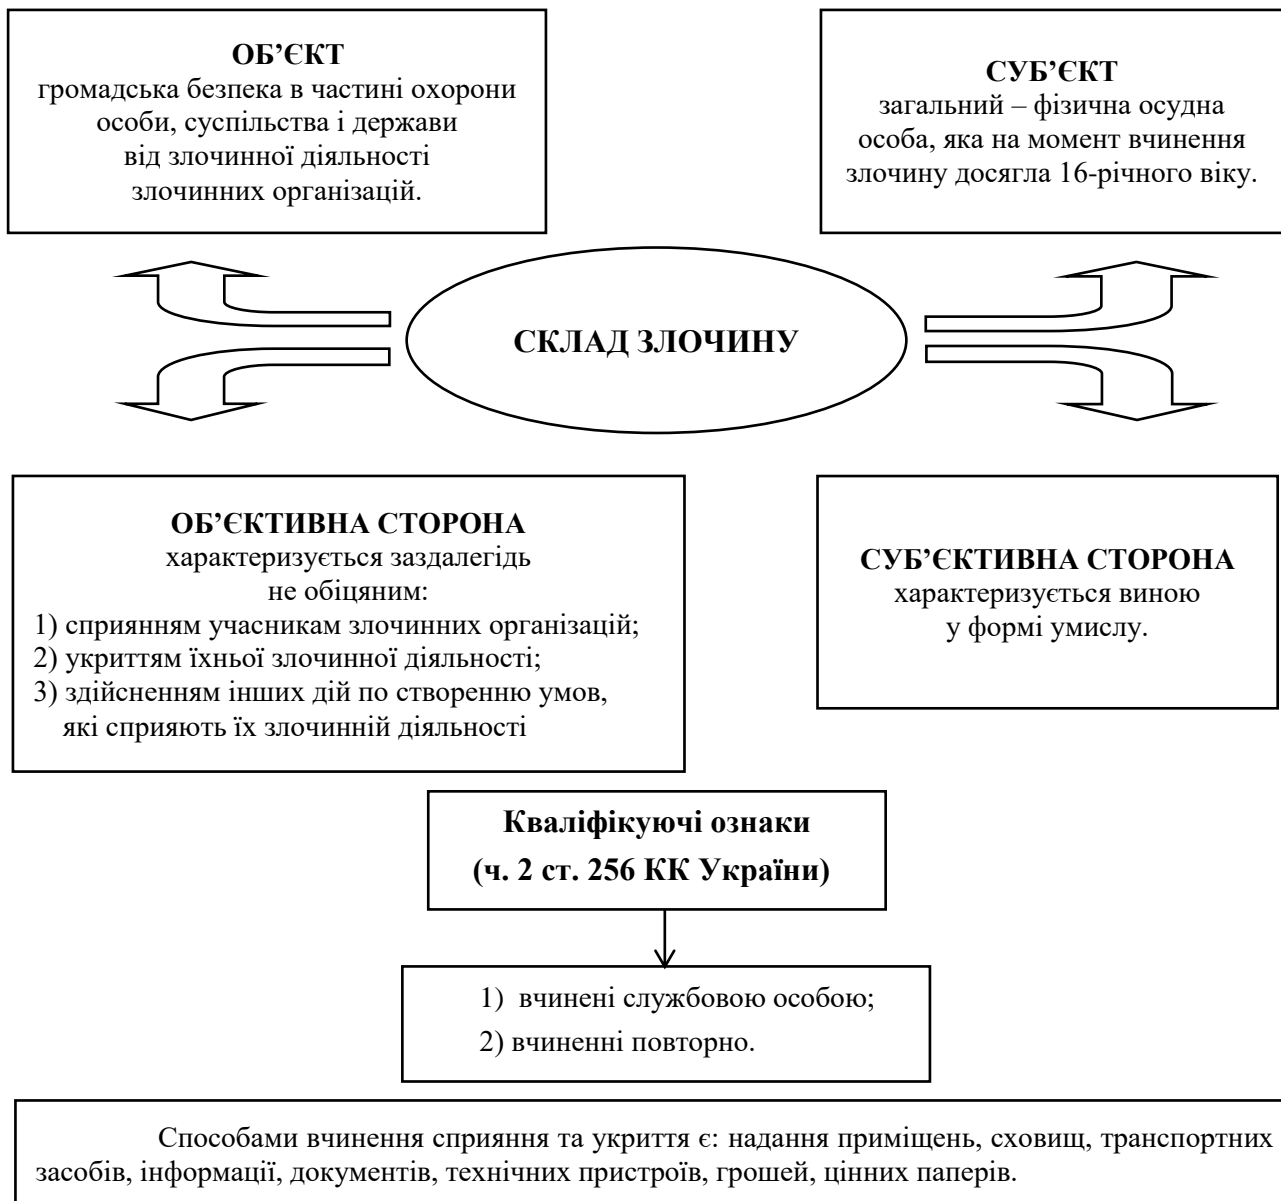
**ОБ'ЄКТ**
громадська безпека в частині охорони особи, суспільства і держави від злочинної діяльності злочинних організацій.

**СУБ'ЄКТ**
загальний – фізична осудна особа, яка на момент вчинення злочину досягла 16-річного віку.

**СКЛАД ЗЛОЧИНУ**

**ОБ'ЄКТИВНА СТОРОНА**
характеризується заздалегідь не обіцяним:
1) сприянням учасникам злочинних організацій;
2) укриттям їхньої злочинної діяльності;
3) здійсненням інших дій по створенню умов, які сприяють їх злочинній діяльності

**СУБ'ЄКТИВНА СТОРОНА**
характеризується виною у формі умислу.

**Кваліфікуючі ознаки**
**(ч. 2 ст. 256 КК України)**

1) вчинені службовою особою;
2) вчиненні повторно.

Способами вчинення сприяння та укриття є: надання приміщень, сховищ, транспортних засобів, інформації, документів, технічних пристроїв, грошей, цінних паперів.